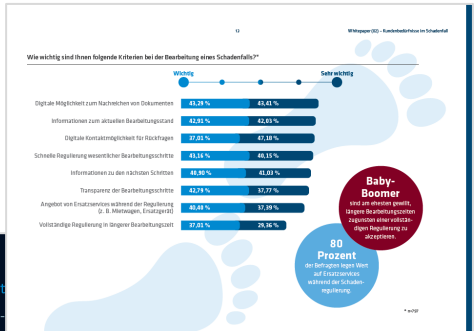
12

Whitepaper (02) – Kundenbedürfnisse im Schadenfall

Wie wichtig sind Ihnen folgende Kriterien bei der Bearbeitung eines Schadenfalls?*

Wichtig

Sehr wichtig

Digitale Möglichkeit zum Nachreichen von Dokumenten 43,29 % 43,41 %

Informationen zum aktuellen Bearbeitungsstand 42,93 % 42,93 %

Digitale Kontaktmöglichkeit für Rückfragen 37,01 % 47,10 %

Schnelle Regulierung wesentlicher Bearbeitungsschritte 43,16 % 40,15 %

Informationen zu den nächsten Schritten 40,80 % 41,03 %

Transparenz der Bearbeitungsschritte 42,79 % 37,77 %

Angebot von Ersatzservices während der Regulierung (z. B. Mietwagen, Ersatzgerät) 40,40 % 37,39 %

Vollständige Regulierung in längerer Bearbeitungszeit 37,01 % 29,36 %

Baby-Boomer
sind am ehesten gewillt, längere Bearbeitungszeiten zugunsten einer vollständigen Regulierung zu akzeptieren.

80 Prozent
der Befragten legen Wert auf Ersatzservices während der Schadenregulierung.

* n=2121